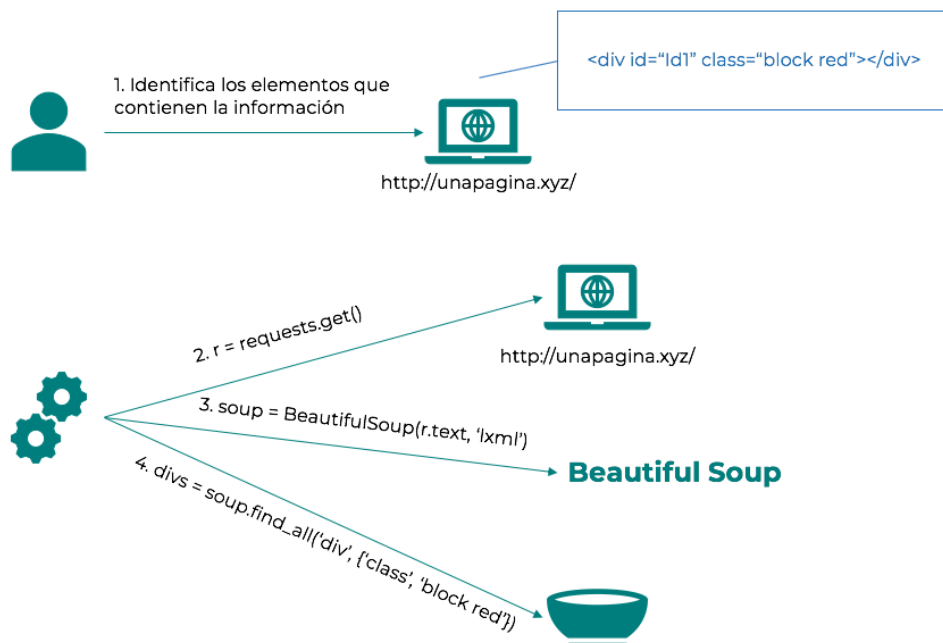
<div id="Id1" class="block red"></div>

1. Identifica los elementos que contienen la información

http://unapagina.xyz/

2. r = requests.get()

http://unapagina.xyz/

3. soup = BeautifulSoup(r.text, 'lxml')

Beautiful Soup

4. divs = soup.find_all('div', {'class', 'block red'})